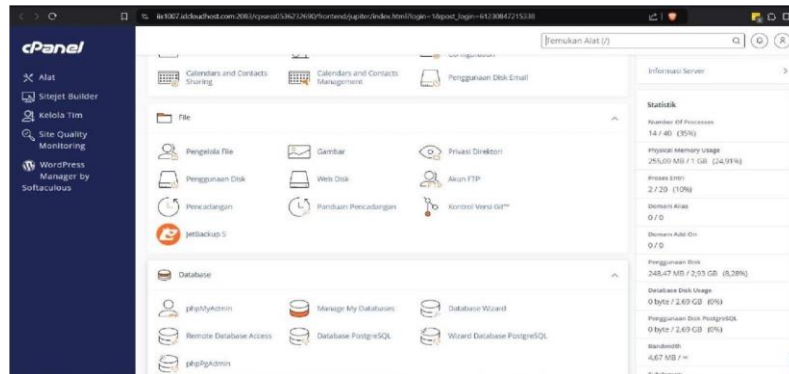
ilx1007.idcloudhost.com:2083/cpsess0536232690/frontend/jupiter/index.html?login=1&post_login=61230847215338

cPanel

Alat
Sitejet Builder
Kelola Tim
Site Quality Monitoring
WordPress Manager by Softaculous

Temukan Alat (/)

Calendars and Contacts Sharing
Calendars and Contacts Management
Penggunaan Disk Email

File

Pengelola File
Gambar
Privasi Direktori
Penggunaan Disk
Web Disk
Akun FTP
Pencadangan
Panduan Pencadangan
Kontrol Versi Git™
JetBackup 5

Database

phpMyAdmin
Manage My Databases
Database Wizard
Remote Database Access
Database PostgreSQL
Wizard Database PostgreSQL
phpPgAdmin

Informasi Server

Statistik
Number Of Processes
14 / 40 (35%)
Physical Memory Usage
255,00 MB / 1 GB (24,91%)
Proses Entri
2 / 20 (10%)
Domain Alias
0 / 0
Domain Add-On
0 / 0
Penggunaan Disk
248,47 MB / 2,93 GB (8,28%)
Database Disk Usage
0 byte / 2,69 GB (0%)
Penggunaan Disk PostgreSQL
0 byte / 2,69 GB (0%)
Bandwidth
4,67 MB / ∞